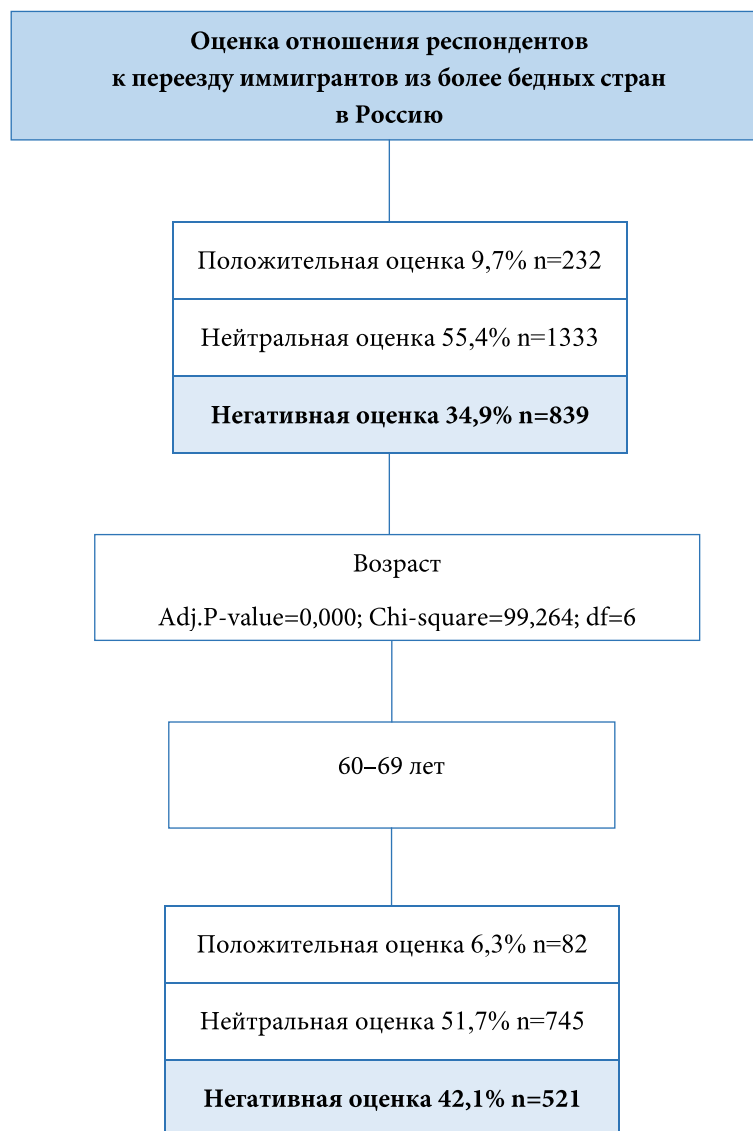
Оценка отношения респондентов к переезду иммигрантов из более бедных стран в Россию

Положительная оценка 9,7% n=232

Нейтральная оценка 55,4% n=1333

Негативная оценка 34,9% n=839

Возраст

Adj.P-value=0,000; Chi-square=99,264; df=6

60–69 лет

Положительная оценка 6,3% n=82

Нейтральная оценка 51,7% n=745

Негативная оценка 42,1% n=521